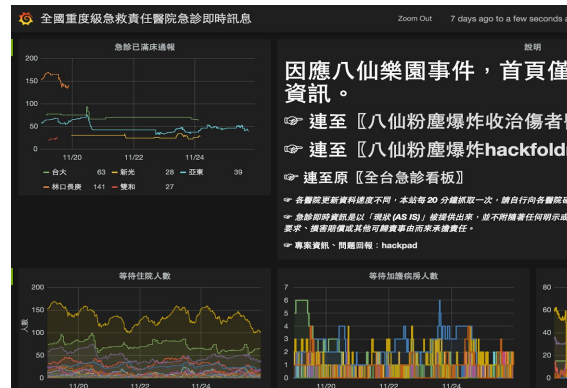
全國重度級急救責任醫院急診即時訊息

Zoom Out　7 days ago to a few seconds a

急診已滿床通報

200
150
100
50
0

11/20　11/22　11/24

— 台大　63　— 新光　28　— 亞東　39
— 林口長庚　141　— 雙和　27

說明

因應八仙樂園事件，首頁僅資訊。

☞ 連至〖八仙粉塵爆炸收治傷者

☞ 連至〖八仙粉塵爆炸hackfold

☞ 連至原〖全台急診看板〗

☞ 各醫院更新資料速度不同，本站每 20 分鐘抓取一次，請自行向各醫院

☞ 急診即時資訊是以「現狀 (AS IS)」被提供出來，並不附隨著任何明示或要求、損害賠償或其他可歸責事由而來承擔責任。

☞ 專案資訊、問題回報：hackpad

等待住院人數

200
150
100
50
0
人數

11/20　11/22　11/24

等待加護病房人數

7
6
5
4
3
2
1
0

11/20

80
60
40
20